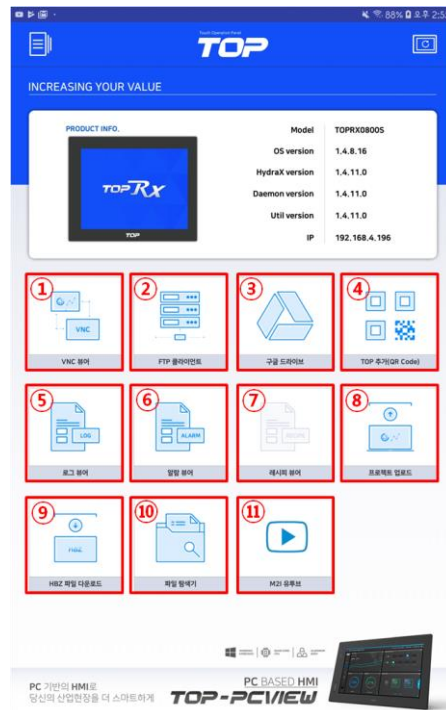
88% 오후 2:5

Touch Operation Panel
TOP

INCREASING YOUR VALUE

PRODUCT INFO.

TOP RX

TOP

| | |
|---|---|
| Model | TOPRX0800S |
| OS version | 1.4.8.16 |
| HydraX version | 1.4.11.0 |
| Daemon version | 1.4.11.0 |
| Util version | 1.4.11.0 |
| IP | 192.168.4.196 |

①
VNC
VNC 뷰어

②
FTP 클라이언트

③
구글 드라이브

④
TOP 추가(QR Code)

⑤
LOG
로그 뷰어

⑥
ALARM
알람 뷰어

⑦
RECIPE
레시피 뷰어

⑧
프로젝트 업로드

⑨
H8Z
H8Z 파일 다운로드

⑩
파일 탐색기

⑪
M2I 유튜브

PC 기반의 HMI로
당신의 산업현장을 더 스마트하게

PC BASED HMI
TOP-PCVIEW